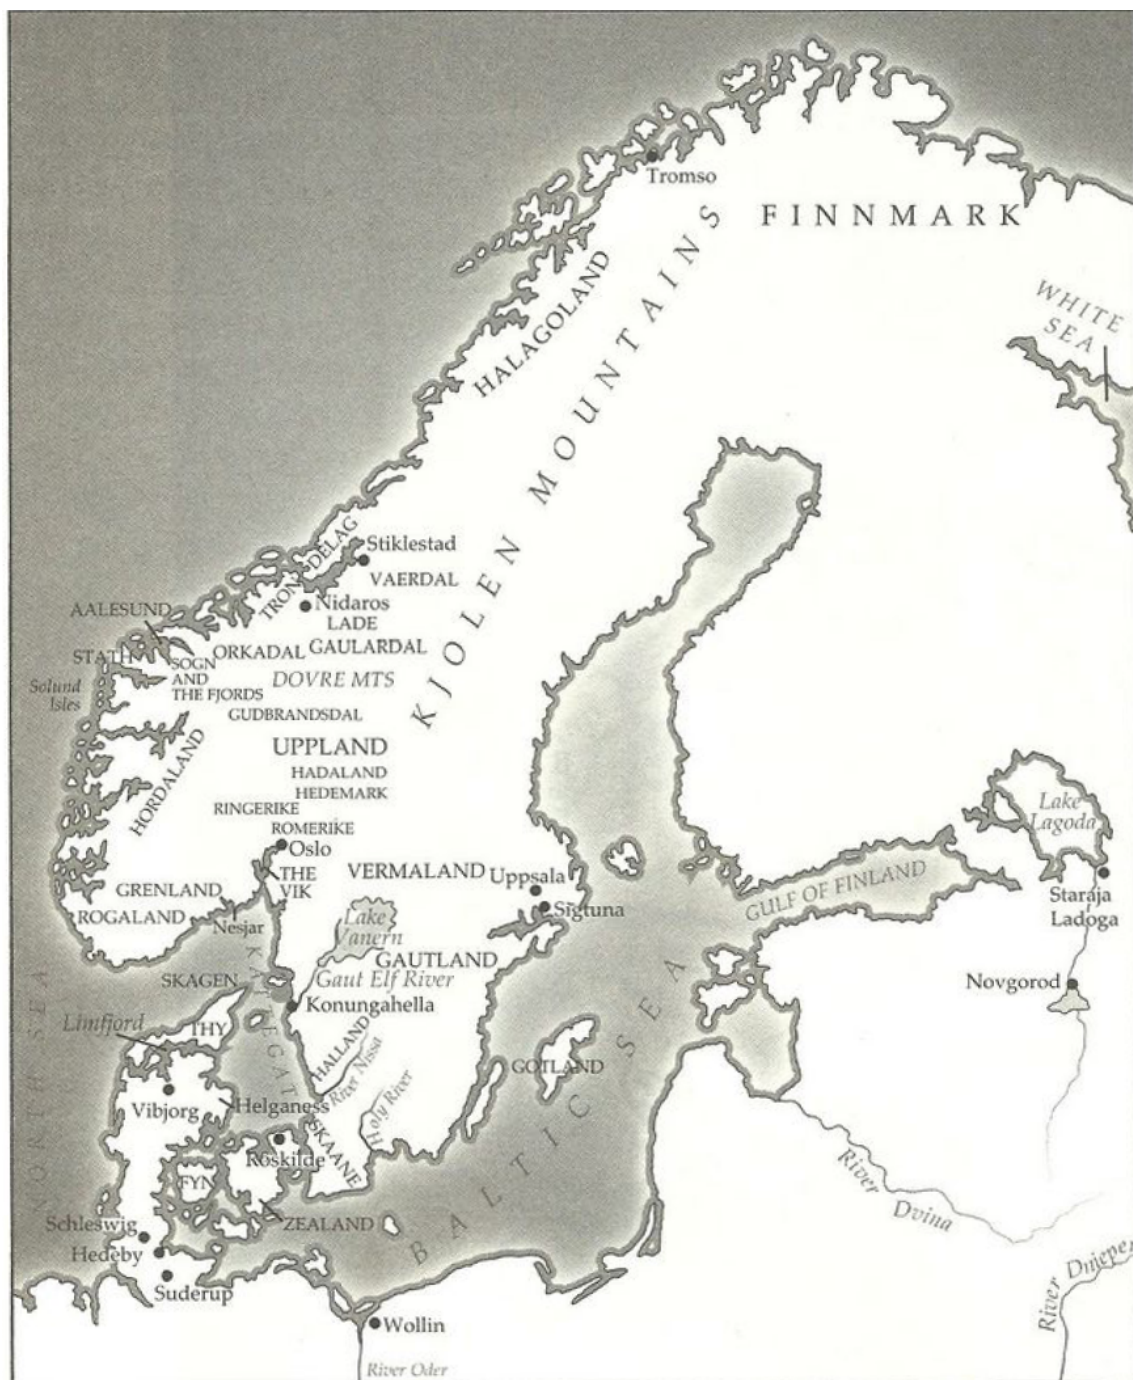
Tromso
FINNMARK
WHITE SEA
HALAGOLAND
KJOLEN MOUNTAINS
Stiklestad
TRONDELAG
VAERDAL
Nidaros
LADE
AALESUND
STATH
SOGN AND THE FJORDS
ORKADAL
GAULARDAL
DOVRE MTS
Solund Isles
GUDBRANDSDAL
UPPLAND
HORDALAND
HADALAND
HEDEMARK
RINGERIKE
ROMERIKE
Oslo
THE VIK
VERMALAND
Uppsala
Sigtuna
GRENLAND
ROGALAND
Nesjar
Lake Vanern
GAUTLAND
Lake Lagoda
Staraja Ladoga
GULF OF FINLAND
SKAGEN
Gaut Elf River
Konungahella
KATTEGAT
NORTH SEA
Limfjord
THY
HALLAND
River Nissa
Holy River
GOTLAND
BALTIC SEA
Novgorod
Vibjorg
Helganess
SKANE
Roskilde
FYN
River Dvina
Schleswig
ZEALAND
Hedeby
Suderup
Wollin
River Oder
River Dniepe